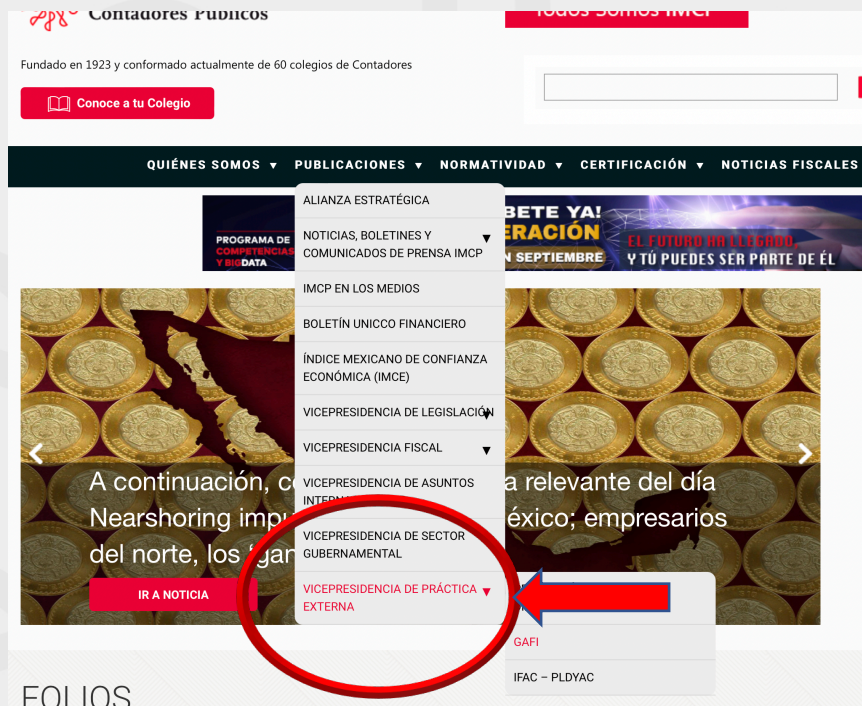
Contadores Públicos

Todos Somos IMCP

Fundado en 1923 y conformado actualmente de 60 colegios de Contadores

Conoce a tu Colegio

QUIÉNES SOMOS ▾ PUBLICACIONES ▾ NORMATIVIDAD ▾ CERTIFICACIÓN ▾ NOTICIAS FISCALES

ALIANZA ESTRATÉGICA

NOTICIAS, BOLETINES Y COMUNICADOS DE PRENSA IMCP ▾

IMCP EN LOS MEDIOS

BOLETÍN UNICCO FINANCIERO

ÍNDICE MEXICANO DE CONFIANZA ECONÓMICA (IMCE)

VICEPRESIDENCIA DE LEGISLACIÓN ▾

VICEPRESIDENCIA FISCAL ▾

VICEPRESIDENCIA DE ASUNTOS INTERN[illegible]

VICEPRESIDENCIA DE SECTOR GUBERNAMENTAL

VICEPRESIDENCIA DE PRÁCTICA EXTERNA ▾

GAFI

IFAC – PLDYAC

PROGRAMA DE COMPETENCIAS Y BIGDATA

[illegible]BETE YA!

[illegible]ERACIÓN

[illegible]N SEPTIEMBRE

EL FUTURO HA LLEGADO, Y TÚ PUEDES SER PARTE DE ÉL

A continuación, c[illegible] a relevante del día Nearshoring imp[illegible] éxico; empresarios del norte, los '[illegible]

IR A NOTICIA

FOLIOS